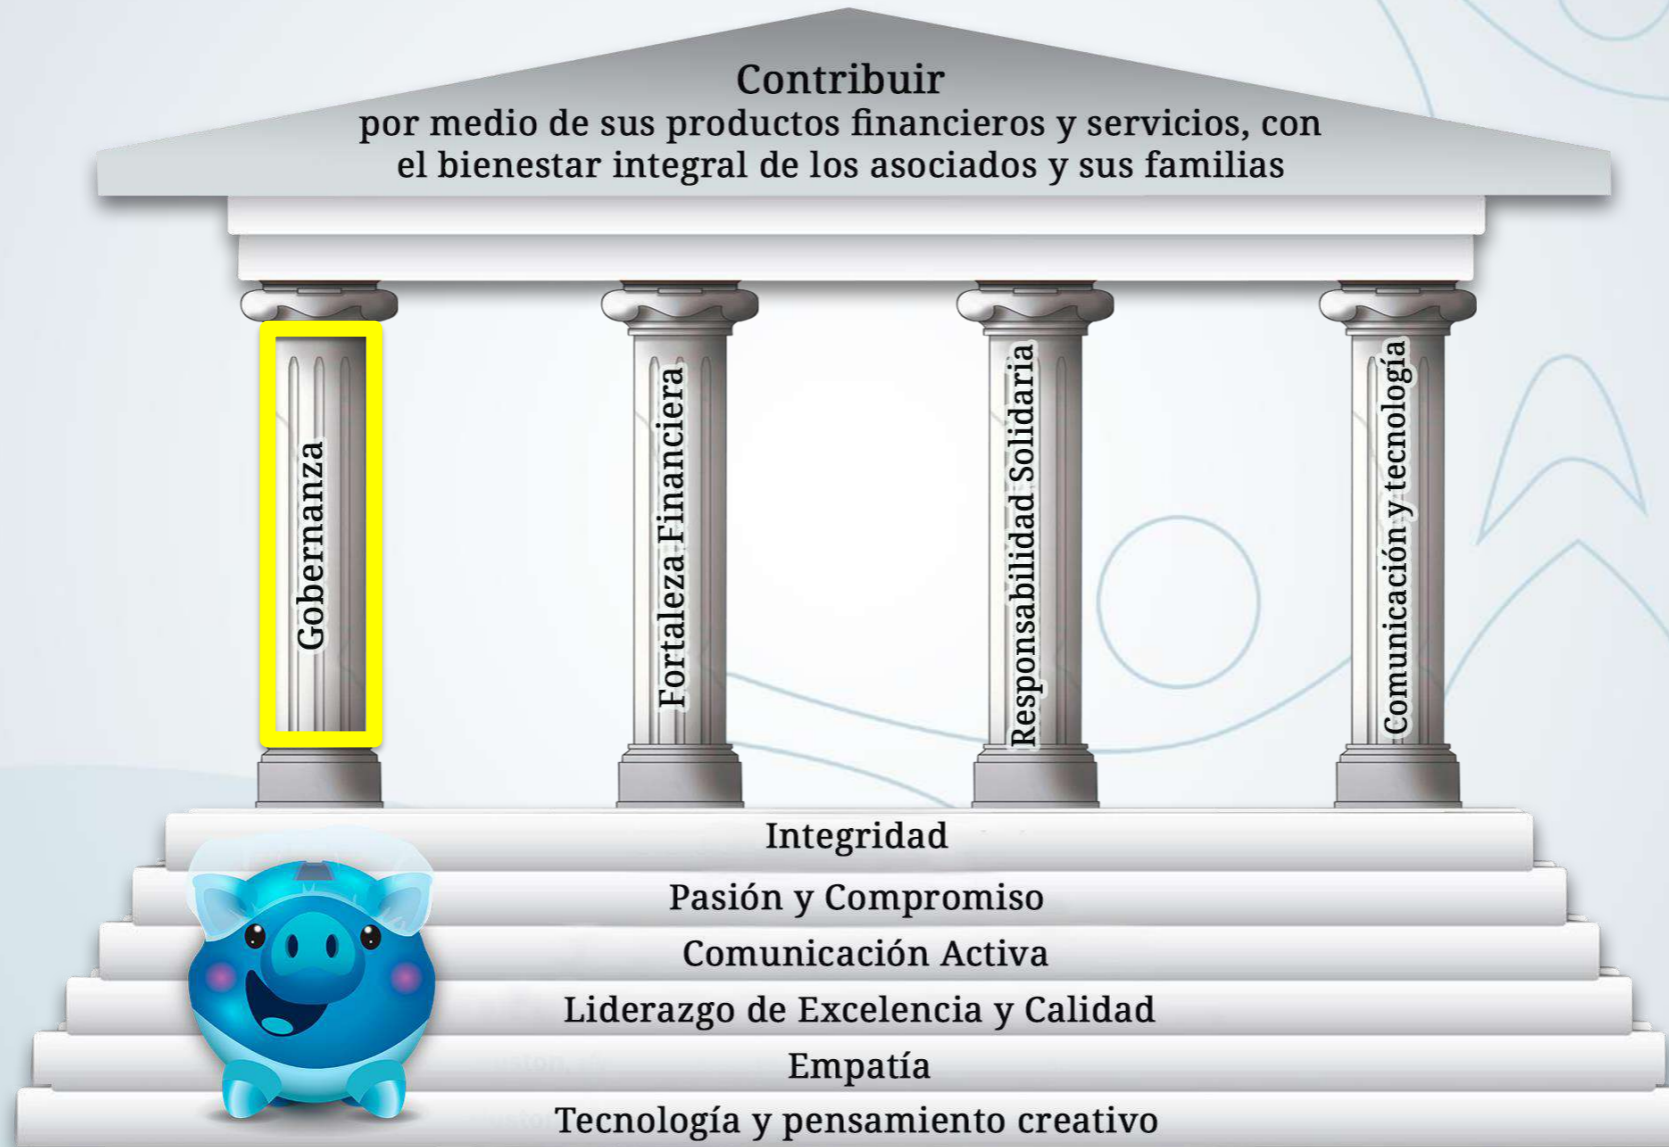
Contribuir
por medio de sus productos financieros y servicios, con el bienestar integral de los asociados y sus familias

Gobernanza

Fortaleza Financiera

Responsabilidad Solidaria

Comunicación y tecnología

Integridad
Pasión y Compromiso
Comunicación Activa
Liderazgo de Excelencia y Calidad
Empatía
Tecnología y pensamiento creativo